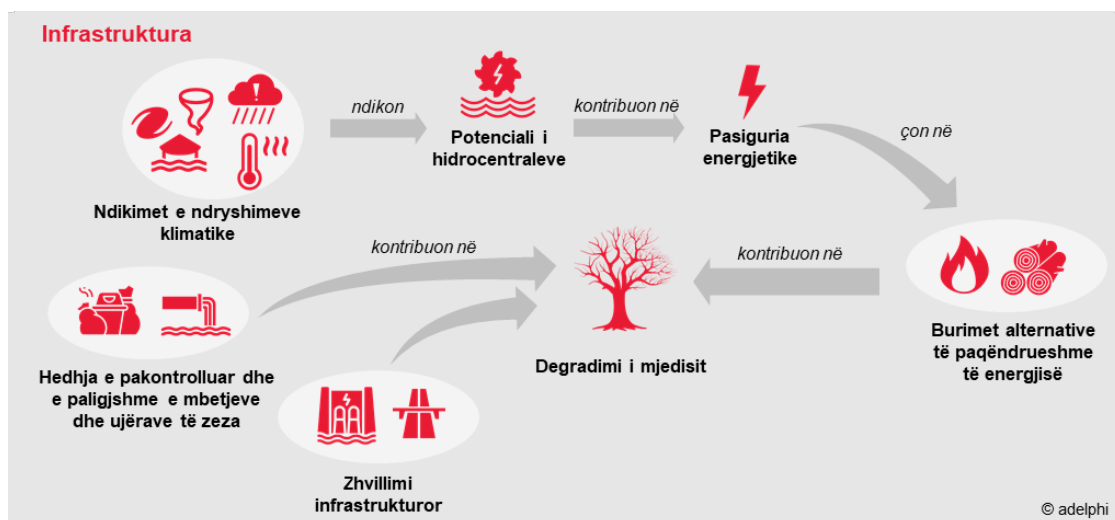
Infrastruktura

Ndikimet e ndryshimeve klimatike

ndikon

Potenciali i hidrocentraleve

kontribuon në

Pasiguria energjetike

çon në

Burimet alternative të paqëndrueshme të energjisë

kontribuon në

Degradimi i mjedisit

kontribuon në

Hedhja e pakontrolluar dhe e paligjshme e mbetjeve dhe ujërave të zeza

Zhvillimi infrastrukturor

© adelphi